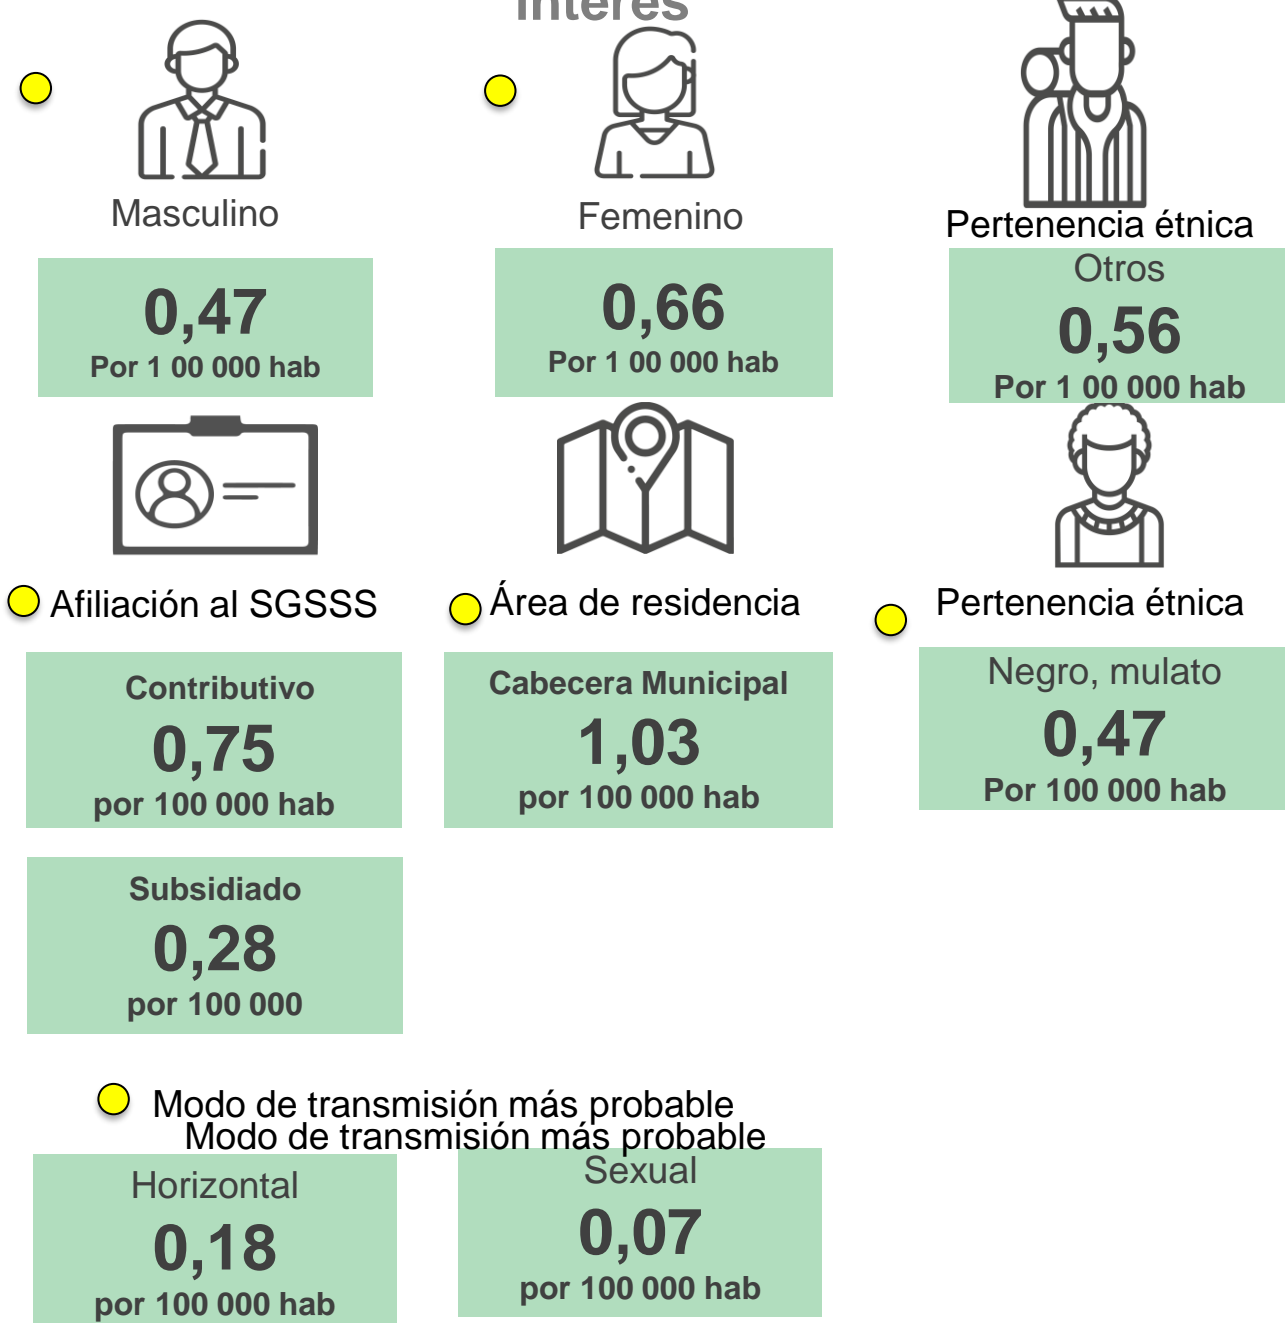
interés

Masculino

0,47
Por 1 00 000 hab

Femenino

0,66
Por 1 00 000 hab

Pertenencia étnica
Otros
0,56
Por 1 00 000 hab

Afiliación al SGSSS

Contributivo
0,75
por 100 000 hab

Subsidiado
0,28
por 100 000

Área de residencia

Cabecera Municipal
1,03
por 100 000 hab

Pertenencia étnica

Negro, mulato
0,47
Por 100 000 hab

Modo de transmisión más probable
Modo de transmisión más probable

Horizontal
0,18
por 100 000 hab

Sexual
0,07
por 100 000 hab